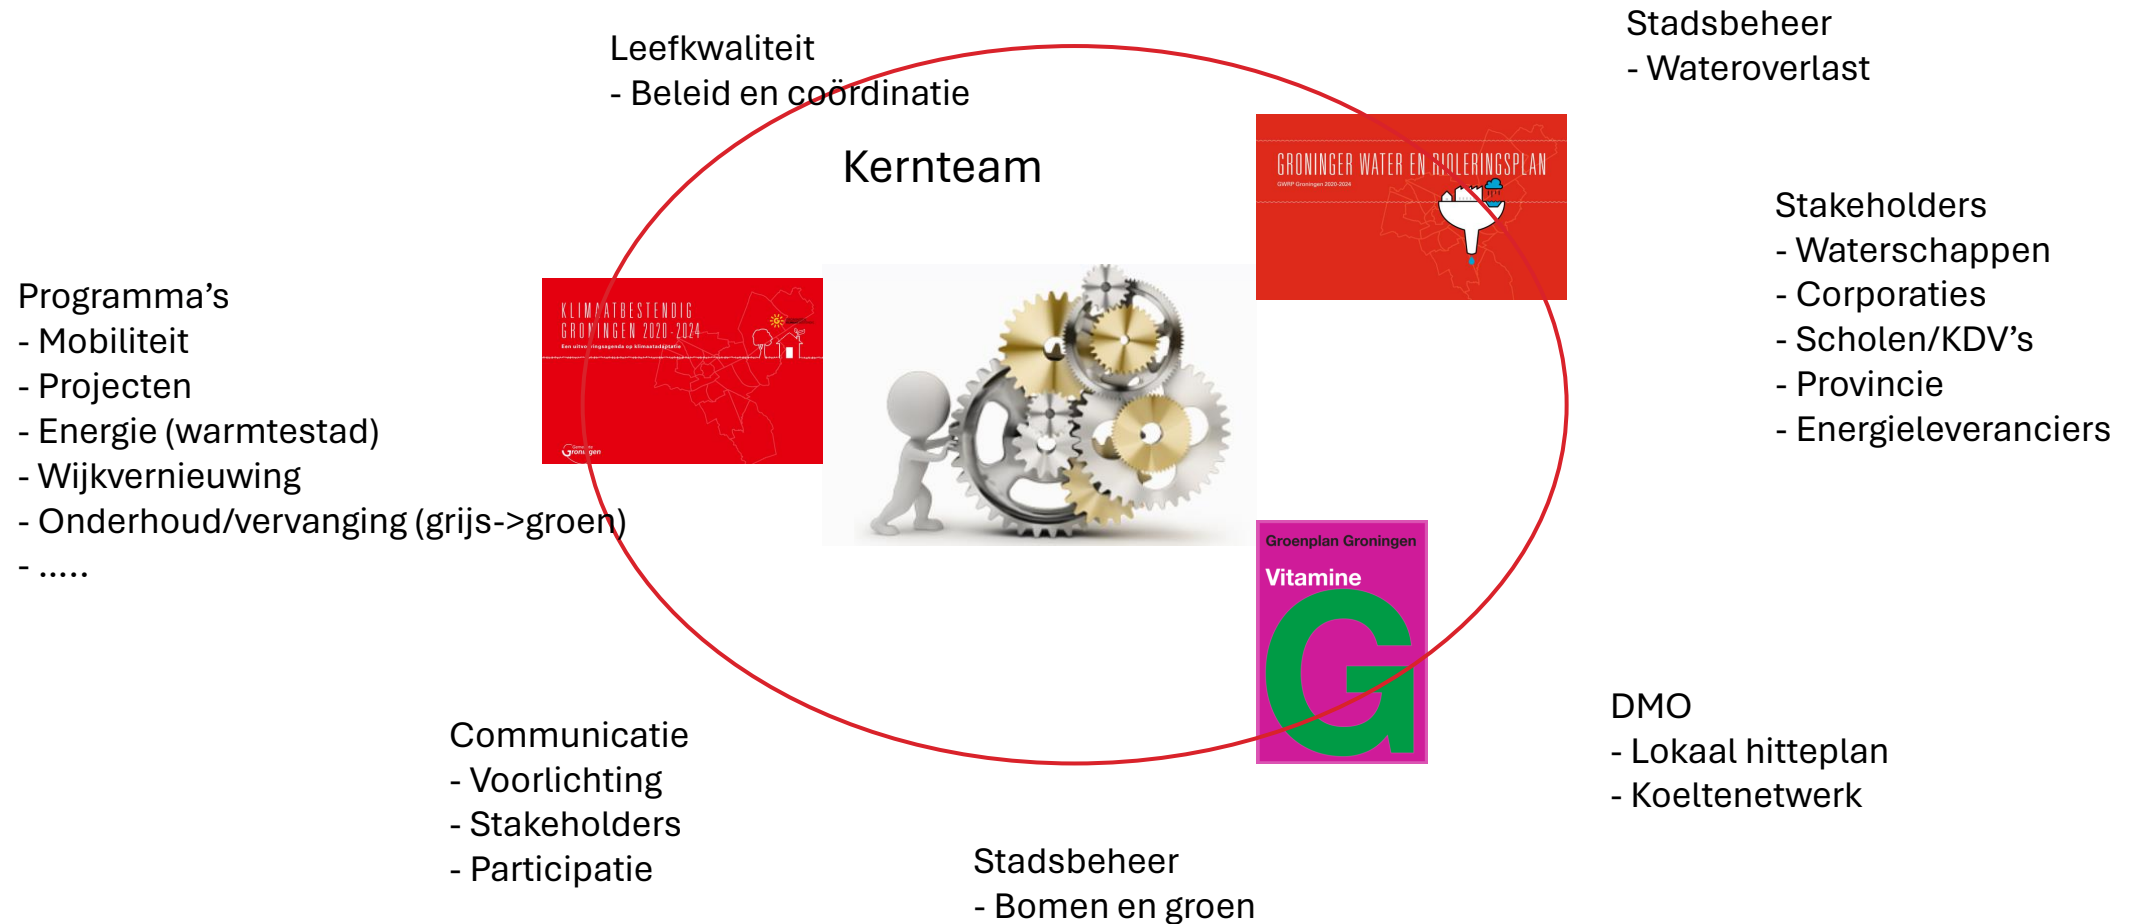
Leefkwaliteit
- Beleid en coördinatie

Stadsbeheer
- Wateroverlast

Kernteam

GRONINGER WATER EN RIOLERINGSPLAN
GWRP Groningen 2020-2024

Stakeholders
- Waterschappen
- Corporaties
- Scholen/KDV's
- Provincie
- Energieleveranciers

Programma's
- Mobiliteit
- Projecten
- Energie (warmtestad)
- Wijkvernieuwing
- Onderhoud/vervanging (grijs->groen)
- .....

KLIMAATBESTENDIG GRONINGEN 2020-2024
Een uitvoeringsagenda op klimaatadaptatie

Groningen

Groenplan Groningen
Vitamine
G

DMO
- Lokaal hitteplan
- Koeltenetwerk

Communicatie
- Voorlichting
- Stakeholders
- Participatie

Stadsbeheer
- Bomen en groen